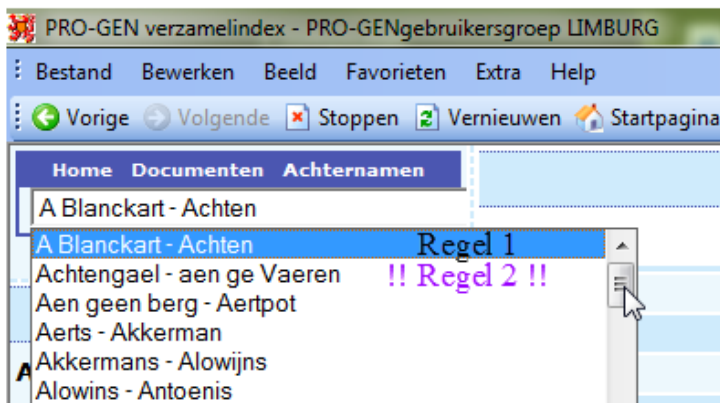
PRO-GEN verzamelindex - PRO-GENgebruikersgroep LIMBURG

Bestand Bewerken Beeld Favorieten Extra Help

Vorige Volgende Stoppen Vernieuwen Startpagina

Home Documenten Achternamen

A Blanckart - Achten

A Blanckart - Achten
Regel 1
Achtengael - aen ge Vaeren
!! Regel 2 !!
Aen geen berg - Aertpot
Aerts - Akkerman
Akkermans - Alowijns
Alowins - Antoenis

A